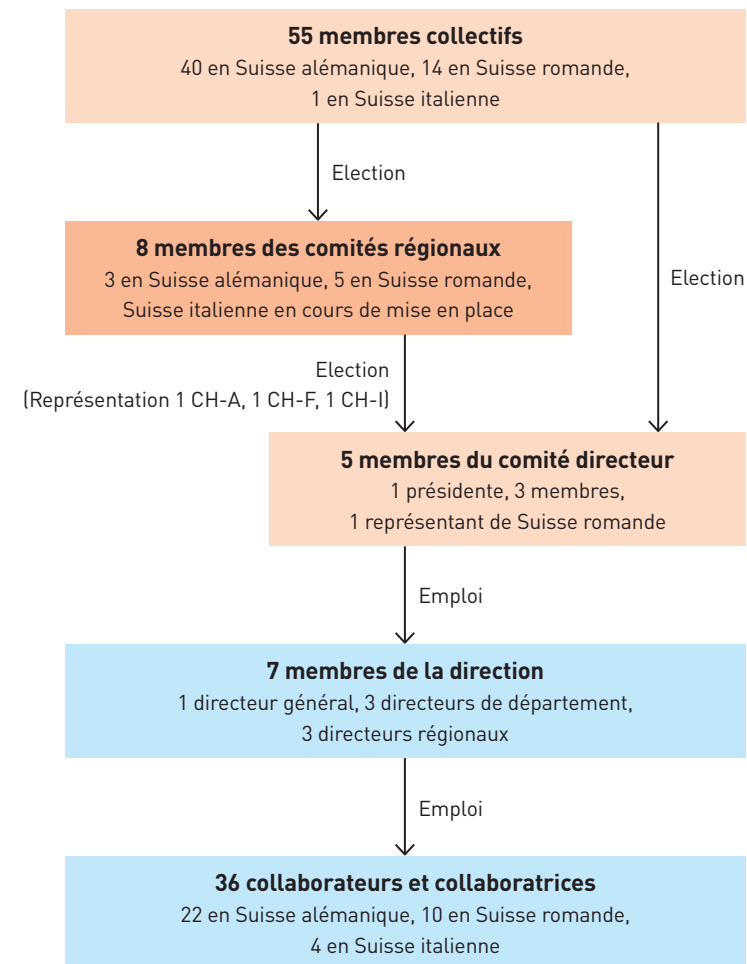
**55 membres collectifs**
40 en Suisse alémanique, 14 en Suisse romande, 1 en Suisse italienne

Election

**8 membres des comités régionaux**
3 en Suisse alémanique, 5 en Suisse romande, Suisse italienne en cours de mise en place

Election

Election
(Représentation 1 CH-A, 1 CH-F, 1 CH-I)

**5 membres du comité directeur**
1 présidente, 3 membres, 1 représentant de Suisse romande

Emploi

**7 membres de la direction**
1 directeur général, 3 directeurs de département, 3 directeurs régionaux

Emploi

**36 collaborateurs et collaboratrices**
22 en Suisse alémanique, 10 en Suisse romande, 4 en Suisse italienne